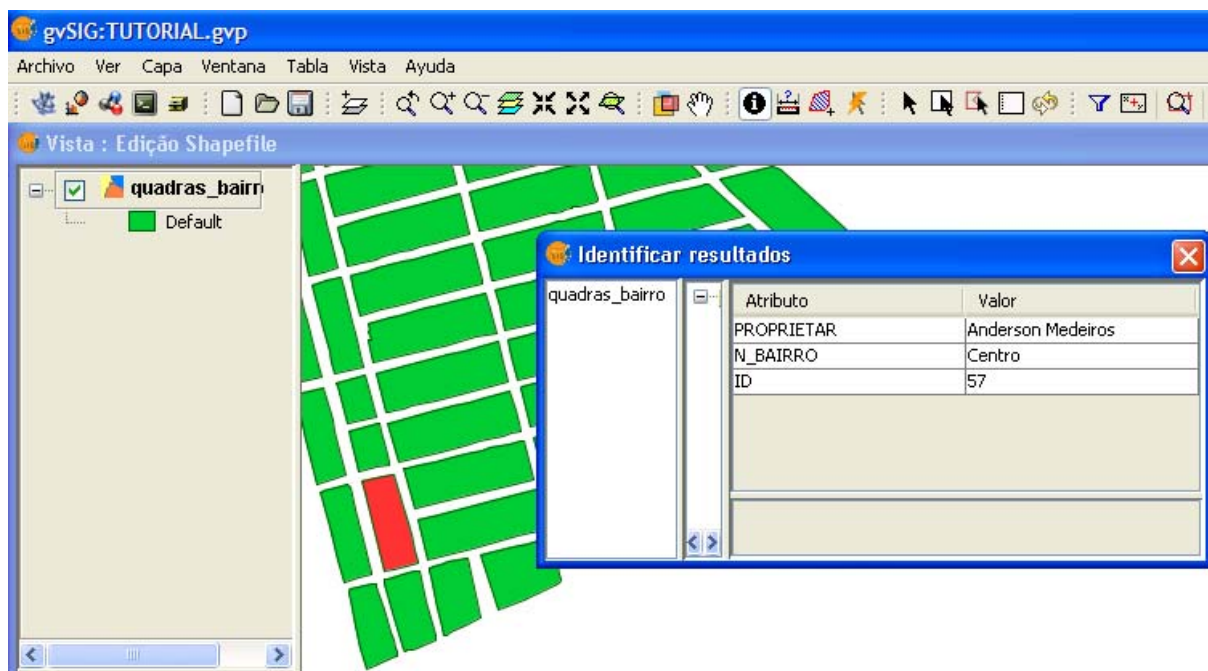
gvSIG:TUTORIAL.gvp

Archivo Ver Capa Ventana Tabla Vista Ayuda

Vista : Edição Shapefile

quadras_bairr

Default

Identificar resultados

quadras_bairro

| Atributo | Valor |
|---|---|
| PROPRIETAR | Anderson Medeiros |
| N_BAIRRO | Centro |
| ID | 57 |